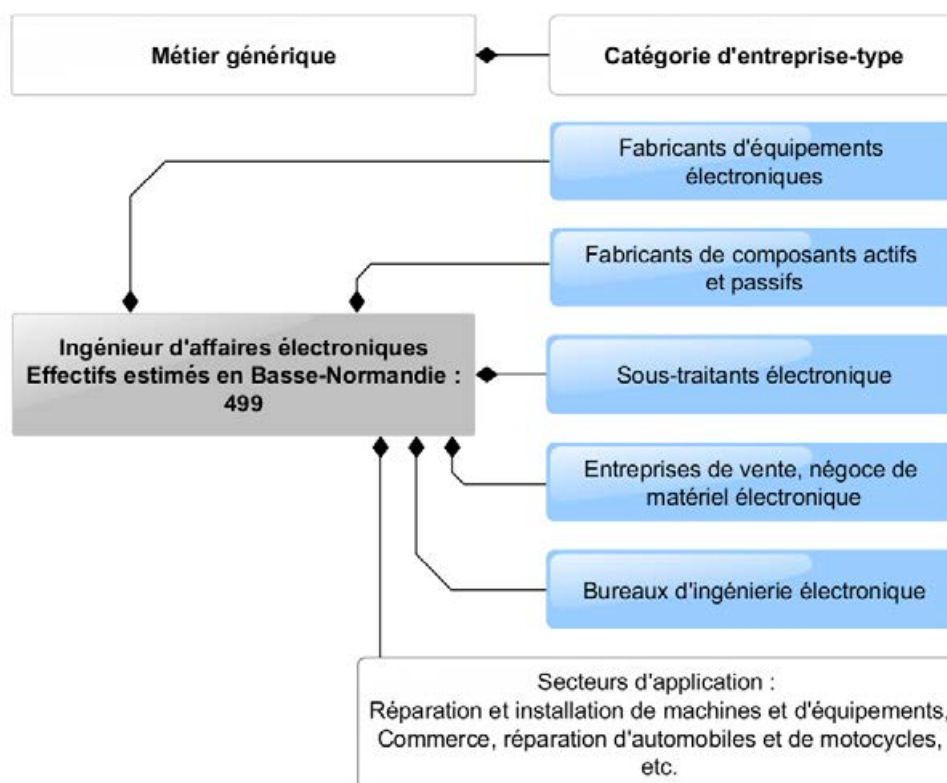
Métier générique

Catégorie d'entreprise-type

Fabricants d'équipements électroniques

Fabricants de composants actifs et passifs

Ingénieur d'affaires électroniques
Effectifs estimés en Basse-Normandie : 499

Sous-traitants électronique

Entreprises de vente, négoce de matériel électronique

Bureaux d'ingénierie électronique

Secteurs d'application :
Réparation et installation de machines et d'équipements,
Commerce, réparation d'automobiles et de motocycles,
etc.